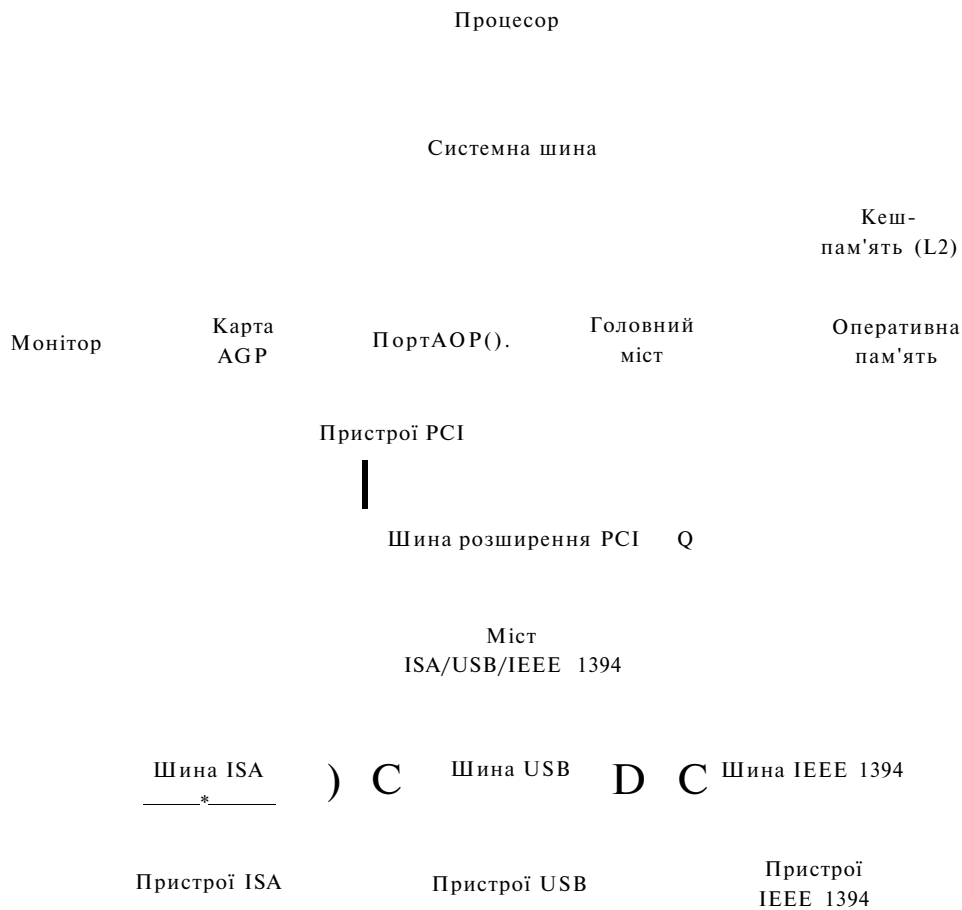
Процесор

Системна шина

Кеш-пам'ять (L2)

Монітор

Карта AGP

ПортAOP().

Головний міст

Оперативна пам'ять

Пристрої PCI

Шина розширення PCI Q

Міст ISA/USB/IEEE 1394

Шина ISA
*

) C

Шина USB

D C

Шина IEEE 1394

Пристрої ISA

Пристрої USB

Пристрої IEEE 1394